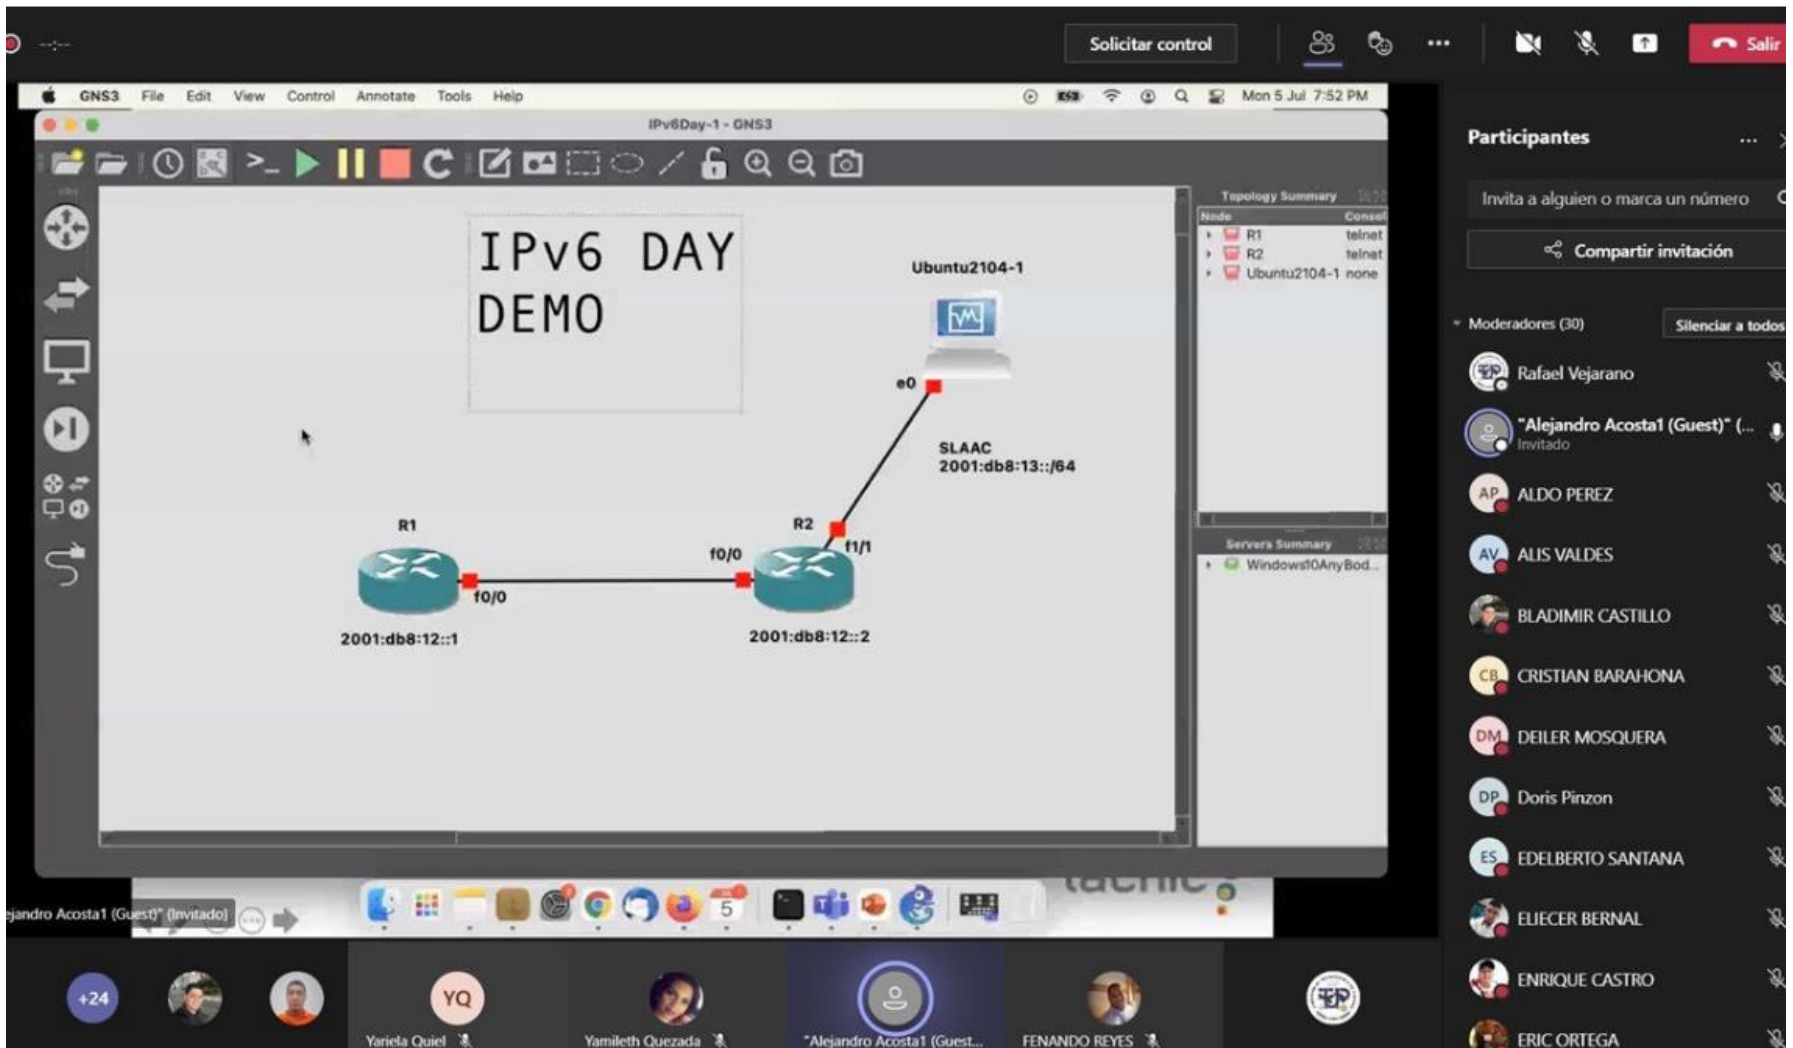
Solicitar control

Salir

GNS3 File Edit View Control Annotate Tools Help

Mon 5 Jul 7:52 PM

IPv6Day-1 - GNS3

IPv6 DAY DEMO

Ubuntu2104-1

e0

SLAAC
2001:db8:13::/64

R1

R2

f0/0

f1/1

f0/0

2001:db8:12::1

2001:db8:12::2

Topology Summary

| Node | Console |
|---|---|
| R1 | telnet |
| R2 | telnet |
| Ubuntu2104-1 | none |

Servers Summary

Windows10AnyBod...

Participantes

Invita a alguien o marca un número

Compartir invitación

Moderadores (30)

Silenciar a todos

Rafael Vejarano

"Alejandro Acosta1 (Guest)" (...
Invitado

AP ALDO PEREZ

AV ALIS VALDES

BLADIMIR CASTILLO

CB CRISTIAN BARAHONA

DM DEILER MOSQUERA

DP Doris Pinzon

ES EDELBERTO SANTANA

ELIECER BERNAL

ENRIQUE CASTRO

ERIC ORTEGA

ejandro Acosta1 (Guest)" (Invitado)

+24

YQ

Yariela Quiel

Yamileth Quezada

"Alejandro Acosta1 (Guest...

FENANDO REYES